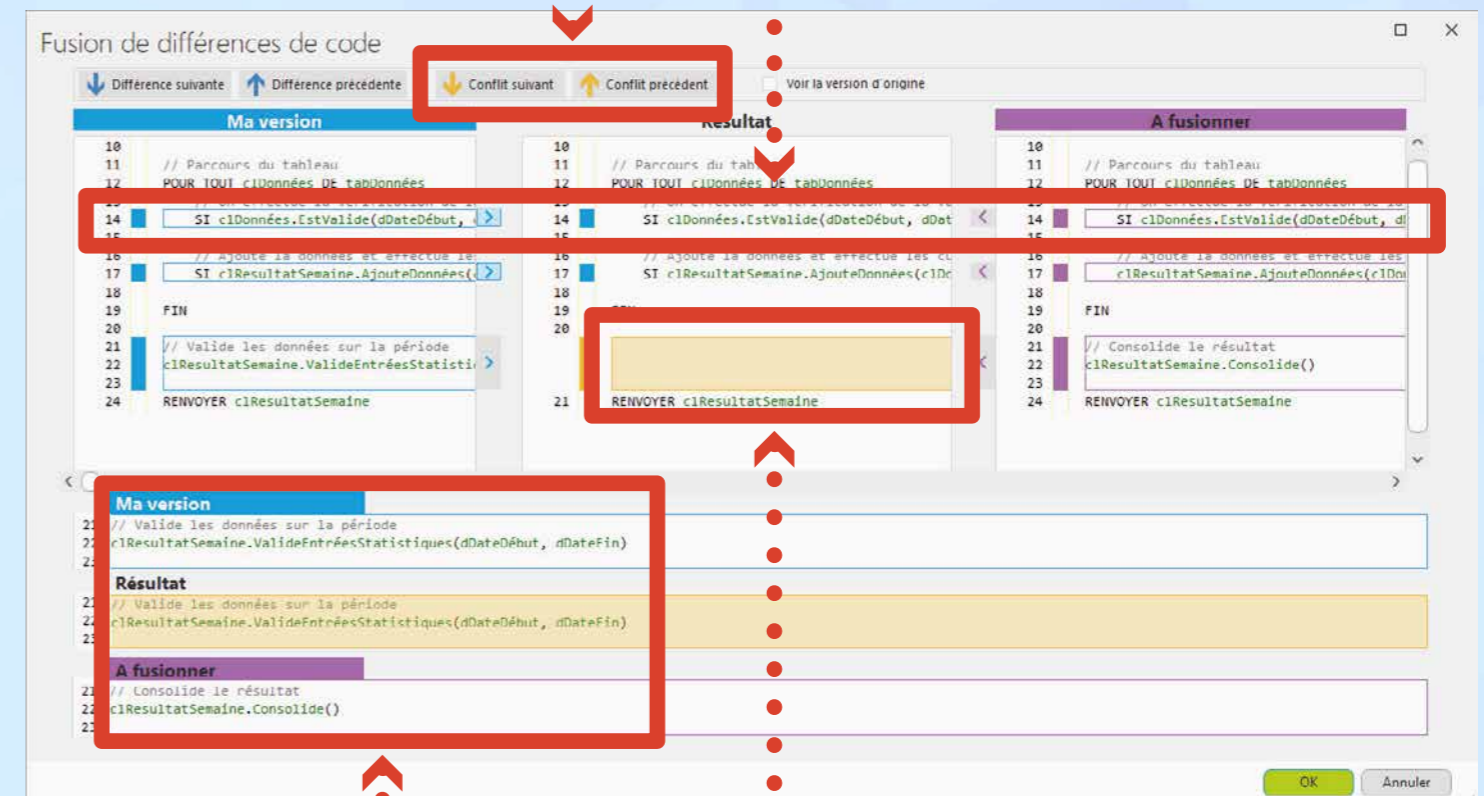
Fusion de différences de code

Différence suivante
Différence précédente
Conflit suivant
Conflit précédent
Voir la version d'origine

Ma version

10
11 // Parcours du tableau
12 POUR TOUT clDonnées DE tabDonnées
13 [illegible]
14 SI clDonnées.EstValide(dDateDébut, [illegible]
15
16 // Ajoute la données et effectue le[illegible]
17 SI clResultatSemaine.AjouteDonnées([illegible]
18
19 FIN
20
21 // Valide les données sur la période
22 clResultatSemaine.ValideEntréesStatisti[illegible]
23
24 RENVOYER clResultatSemaine

Résultat

10
11 // Parcours du tab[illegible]
12 POUR TOUT clDonnées DE tabDonnées
13 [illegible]
14 SI clDonnées.EstValide(dDateDébut, dDat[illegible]
15
16 // Ajoute la données et effectue les c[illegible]
17 SI clResultatSemaine.AjouteDonnées(clDo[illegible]
18
19 FIN
20
21 RENVOYER clResultatSemaine

A fusionner

10
11 // Parcours du tableau
12 POUR TOUT clDonnées DE tabDonnées
13 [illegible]
14 SI clDonnées.EstValide(dDateDébut, d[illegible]
15
16 // Ajoute la données et effectue les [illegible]
17 clResultatSemaine.AjouteDonnées(clDo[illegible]
18
19 FIN
20
21 // Consolide le résultat
22 clResultatSemaine.Consolide()
23
24 RENVOYER clResultatSemaine

Ma version
21 // Valide les données sur la période
22 clResultatSemaine.ValideEntréesStatistiques(dDateDébut, dDateFin)
23

Résultat
21 // Valide les données sur la période
22 clResultatSemaine.ValideEntréesStatistiques(dDateDébut, dDateFin)
23

A fusionner
21 // Consolide le résultat
22 clResultatSemaine.Consolide()
23

OK
Annuler